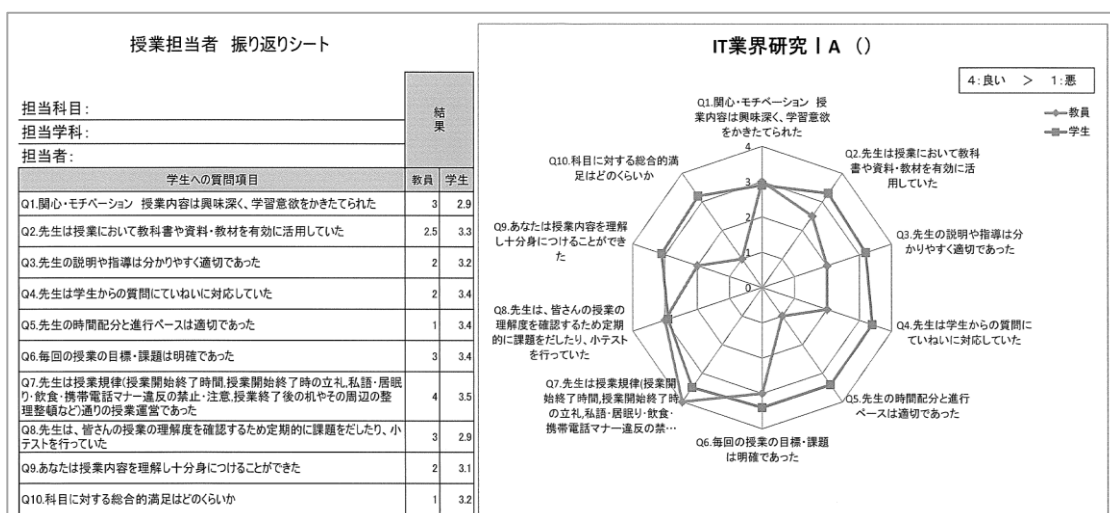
授業担当者 振り返りシート

担当科目:
担当学科:
担当者:

| 学生への質問項目 | 教員 | 学生 |
|---|---|---|
| Q1.関心・モチベーション 授業内容は興味深く、学習意欲をかきたてられた | 3 | 2.9 |
| Q2.先生は授業において教科書や資料・教材を有効に活用していた | 2.5 | 3.3 |
| Q3.先生の説明や指導は分かりやすく適切であった | 2 | 3.2 |
| Q4.先生は学生からの質問にていねいに対応していた | 2 | 3.4 |
| Q5.先生の時間配分と進行ペースは適切であった | 1 | 3.4 |
| Q6.毎回の授業の目標・課題は明確であった | 3 | 3.4 |
| Q7.先生は授業規律(授業開始終了時間,授業開始終了時の立礼,私語・居眠り・飲食・携帯電話マナー違反の禁止・注意,授業終了後の机やその周辺の整理整頓など)通りの授業運営であった | 4 | 3.5 |
| Q8.先生は、皆さんの授業の理解度を確認するため定期的に課題をだしたり、小テストを行っていた | 3 | 2.9 |
| Q9.あなたは授業内容を理解し十分身につけることができた | 2 | 3.1 |
| Q10.科目に対する総合的満足はどのくらいか | 1 | 3.2 |

結果

IT業界研究ⅠA ()

4:良い > 1:悪

教員
学生

Q1.関心・モチベーション 授業内容は興味深く、学習意欲をかきたてられた
Q2.先生は授業において教科書や資料・教材を有効に活用していた
Q3.先生の説明や指導は分かりやすく適切であった
Q4.先生は学生からの質問にていねいに対応していた
Q5.先生の時間配分と進行ペースは適切であった
Q6.毎回の授業の目標・課題は明確であった
Q7.先生は授業規律(授業開始終了時間,授業開始終了時の立礼,私語・居眠り・飲食・携帯電話マナー違反の禁…
Q8.先生は、皆さんの授業の理解度を確認するため定期的に課題をだしたり、小テストを行っていた
Q9.あなたは授業内容を理解し十分身につけることができた
Q10.科目に対する総合的満足はどのくらいか

4
3
2
1
0